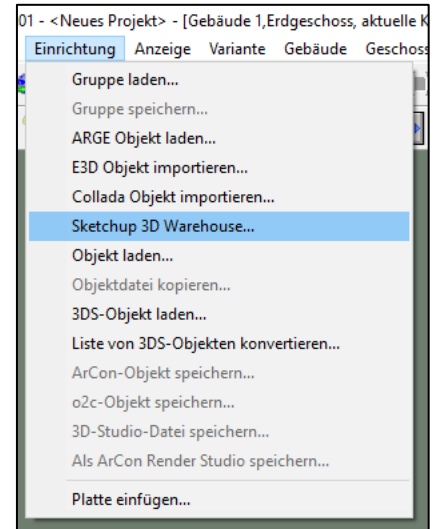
01 - <Neues Projekt> - [Gebäude 1,Erdgeschoss, aktuelle K

Einrichtung Anzeige Variante Gebäude Geschoss

Gruppe laden...
Gruppe speichern...
ARGE Objekt laden...
E3D Objekt importieren...
Collada Objekt importieren...
Sketchup 3D Warehouse...
Objekt laden...
Objektdatei kopieren...
3DS-Objekt laden...
Liste von 3DS-Objekten konvertieren...
ArCon-Objekt speichern...
o2c-Objekt speichern...
3D-Studio-Datei speichern...
Als ArCon Render Studio speichern...
Platte einfügen...